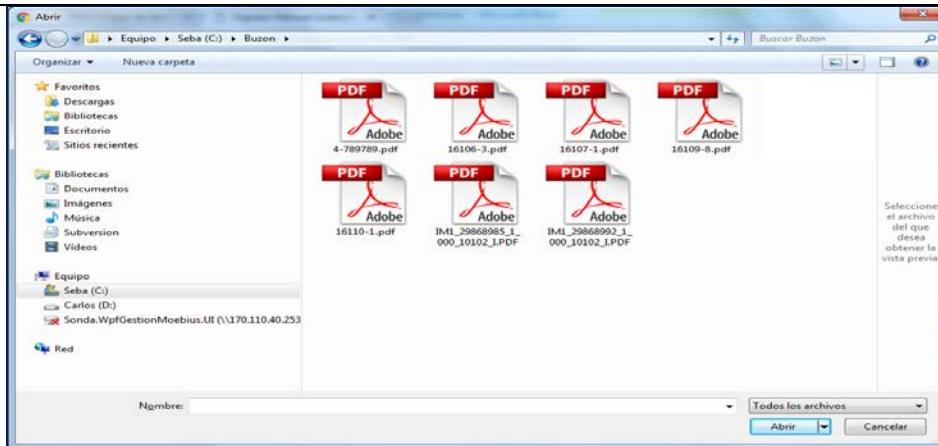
Abrir

▸ Equipo ▸ Seba (C:) ▸ Buzon ▸

Buscar Buzon

Organizar ▾ Nueva carpeta

Favoritos
Descargas
Bibliotecas
Escritorio
Sitios recientes

Bibliotecas
Documentos
Imágenes
Música
Subversion
Vídeos

Equipo
Seba (C:)
Carlos (D:)
Sonda.WpfGestionMoebius.UI (\\170.110.40.253

Red

PDF Adobe
4-789789.pdf

PDF Adobe
16106-3.pdf

PDF Adobe
16107-1.pdf

PDF Adobe
16109-8.pdf

PDF Adobe
16110-1.pdf

PDF Adobe
IM1_29868985_1_000_10102_I.PDF

PDF Adobe
IM1_29868992_1_000_10102_I.PDF

Seleccione el archivo del que desea obtener la vista previa

Nombre:

Todos los archivos

Abrir

Cancelar